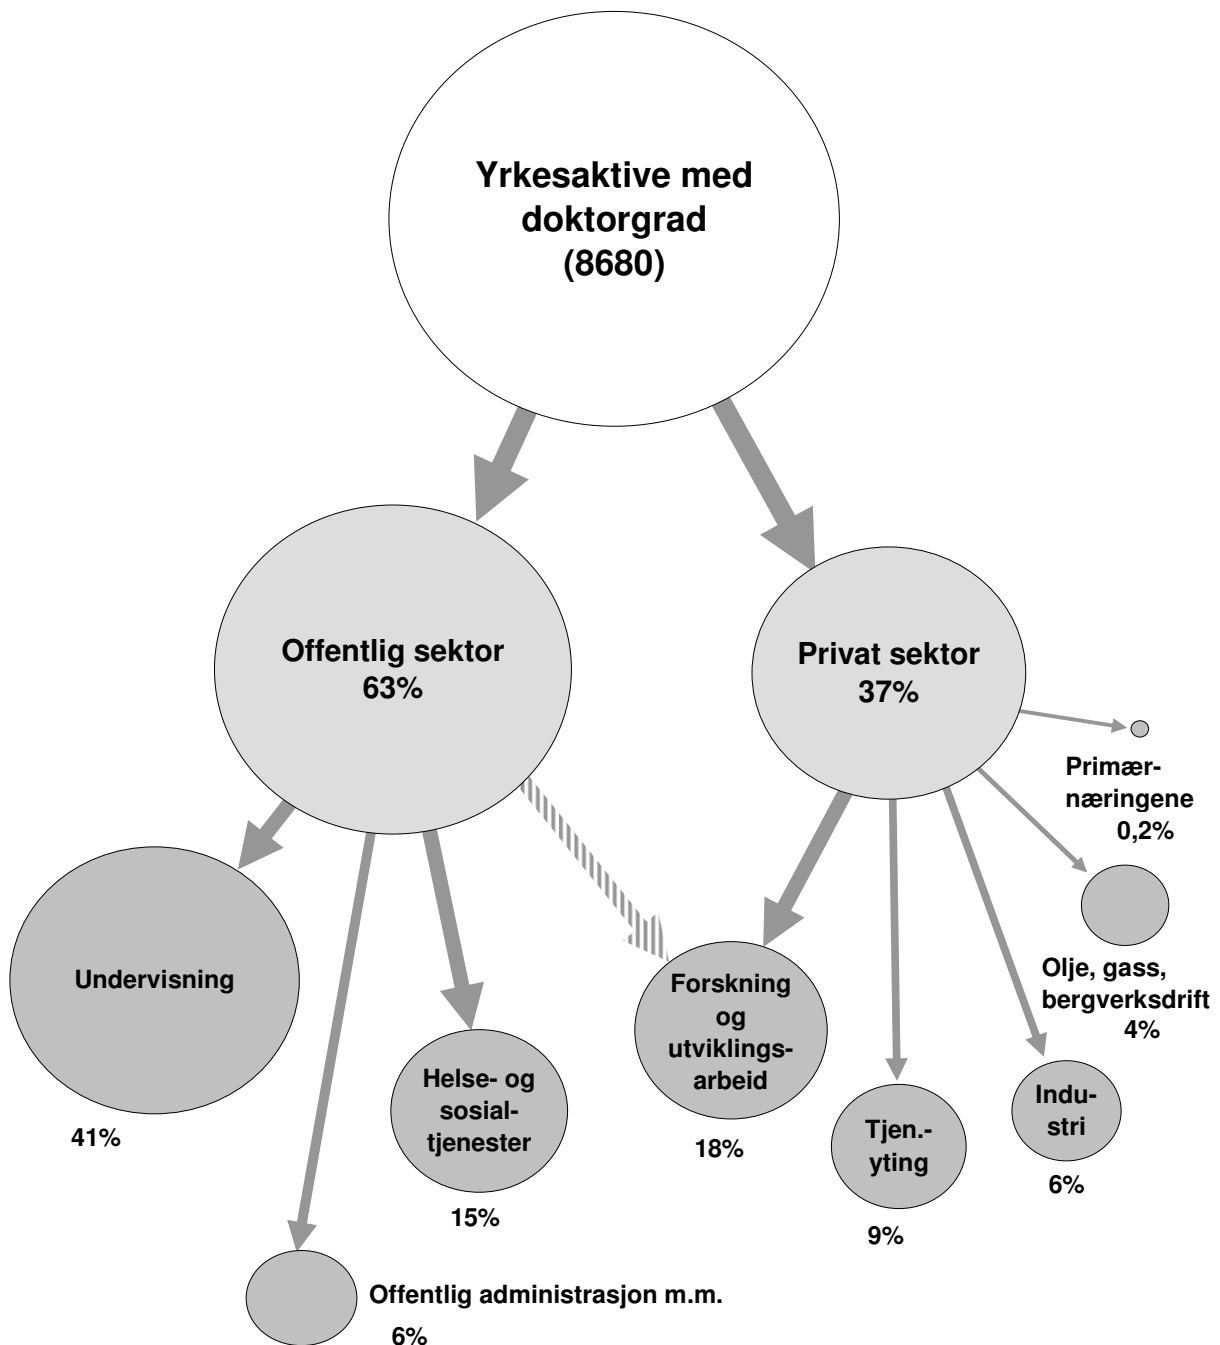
Yrkesaktive med doktorgrad (8680)

Offentlig sektor 63%

Privat sektor 37%

Primærnæringene 0,2%

Undervisning

41%

Helse- og sosialtjenester

15%

Forskning og utviklingsarbeid

18%

Olje, gass, bergverksdrift 4%

Tjen.-yting

9%

Industri

6%

Offentlig administrasjon m.m.

6%